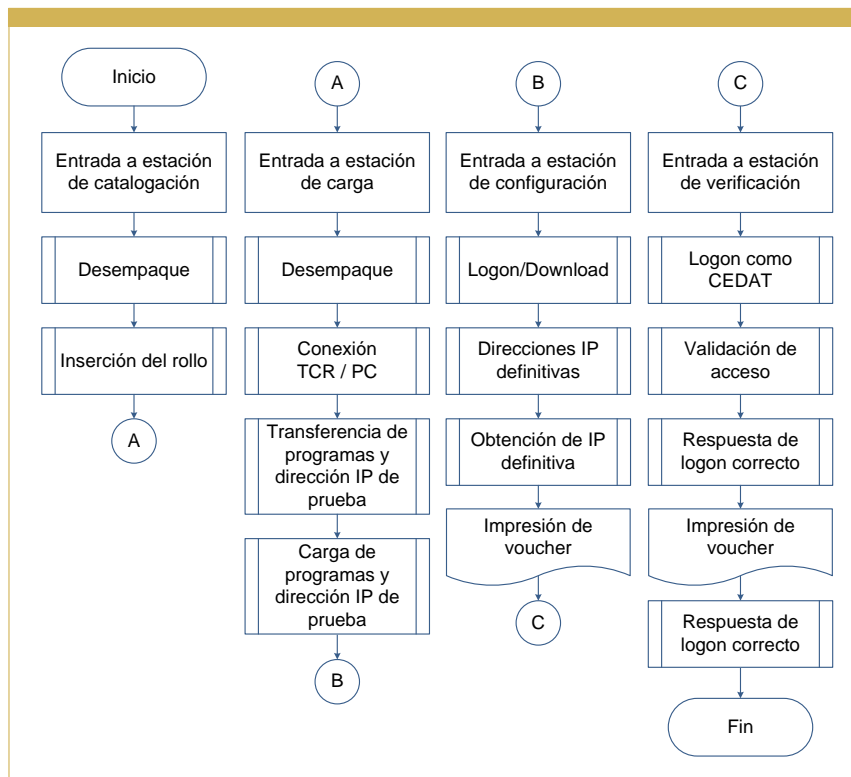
Inicio

Entrada a estación de catalogación

Desempaque

Inserción del rollo

A

A

Entrada a estación de carga

Desempaque

Conexión TCR / PC

Transferencia de programas y dirección IP de prueba

Carga de programas y dirección IP de prueba

B

B

Entrada a estación de configuración

Logon/Download

Direcciones IP definitivas

Obtención de IP definitiva

Impresión de voucher

C

C

Entrada a estación de verificación

Logon como CEDAT

Validación de acceso

Respuesta de logon correcto

Impresión de voucher

Respuesta de logon correcto

Fin